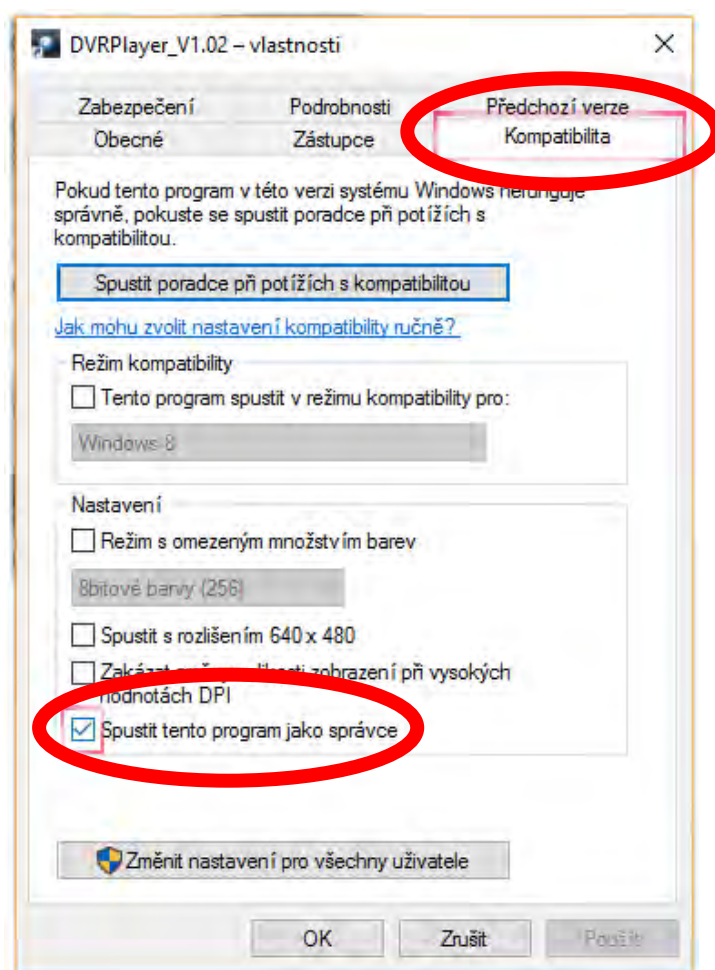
DVRPlayer_V1.02 – vlastnosti

Zabezpečení
Podrobnosti
Předchozí verze
Obecné
Zástupce
Kompatibilita

Pokud tento program v této verzi systému Windows nefunguje správně, pokuste se spustit poradce při potížích s kompatibilitou.

Spustit poradce při potížích s kompatibilitou

Jak mohu zvolit nastavení kompatibility ručně?

Režim kompatibility

Tento program spustit v režimu kompatibility pro:

Windows 8

Nastavení

Režim s omezeným množstvím barev

8bitové barvy (256)

Spustit s rozlišením 640 x 480

Zakázat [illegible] zobrazení při vysokých hodnotách DPI

Spustit tento program jako správce

Změnit nastavení pro všechny uživatele

OK
Zrušit
Použít